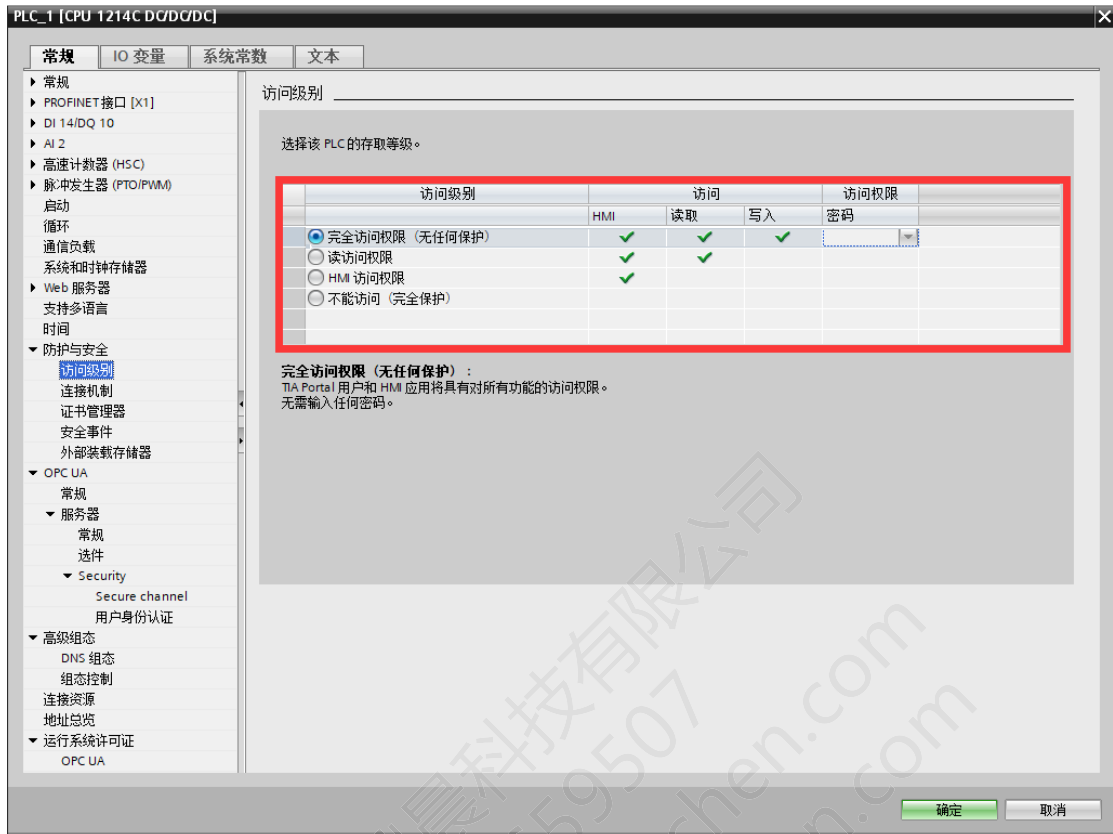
PLC_1 [CPU 1214C DC/DC/DC]

常规 | IO 变量 | 系统常数 | 文本

▶ 常规
▶ PROFINET接口 [X1]
▶ DI 14/DQ 10
▶ AI 2
▶ 高速计数器 (HSC)
▶ 脉冲发生器 (PTO/PWM)
启动
循环
通信负载
系统和时钟存储器
▶ Web 服务器
支持多语言
时间
▼ 防护与安全
访问级别
连接机制
证书管理器
安全事件
外部装载存储器
▼ OPC UA
常规
▼ 服务器
常规
选件
▼ Security
Secure channel
用户身份认证
▼ 高级组态
DNS 组态
组态控制
连接资源
地址总览
▼ 运行系统许可证
OPC UA

访问级别

选择该 PLC 的存取等级。

| 访问级别 | 访问 HMI | 访问 读取 | 访问 写入 | 访问权限 密码 |
|---|---|---|---|---|
| 完全访问权限（无任何保护） | ✔ | ✔ | ✔ | |
| 读访问权限 | ✔ | ✔ | | |
| HMI 访问权限 | ✔ | | | |
| 不能访问（完全保护） | | | | |

完全访问权限（无任何保护）：
TIA Portal 用户和 HMI 应用将具有对所有功能的访问权限。
无需输入任何密码。

确定
取消